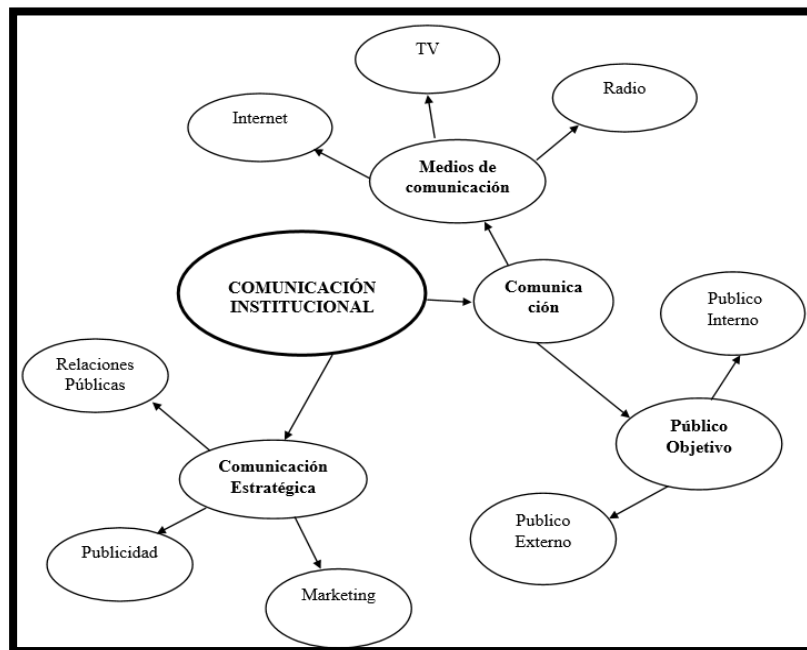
TV

Radio

Internet

Medios de comunicación

COMUNICACIÓN INSTITUCIONAL

Comunica ción

Publico Interno

Relaciones Públicas

Público Objetivo

Comunicación Estratégica

Publico Externo

Publicidad

Marketing